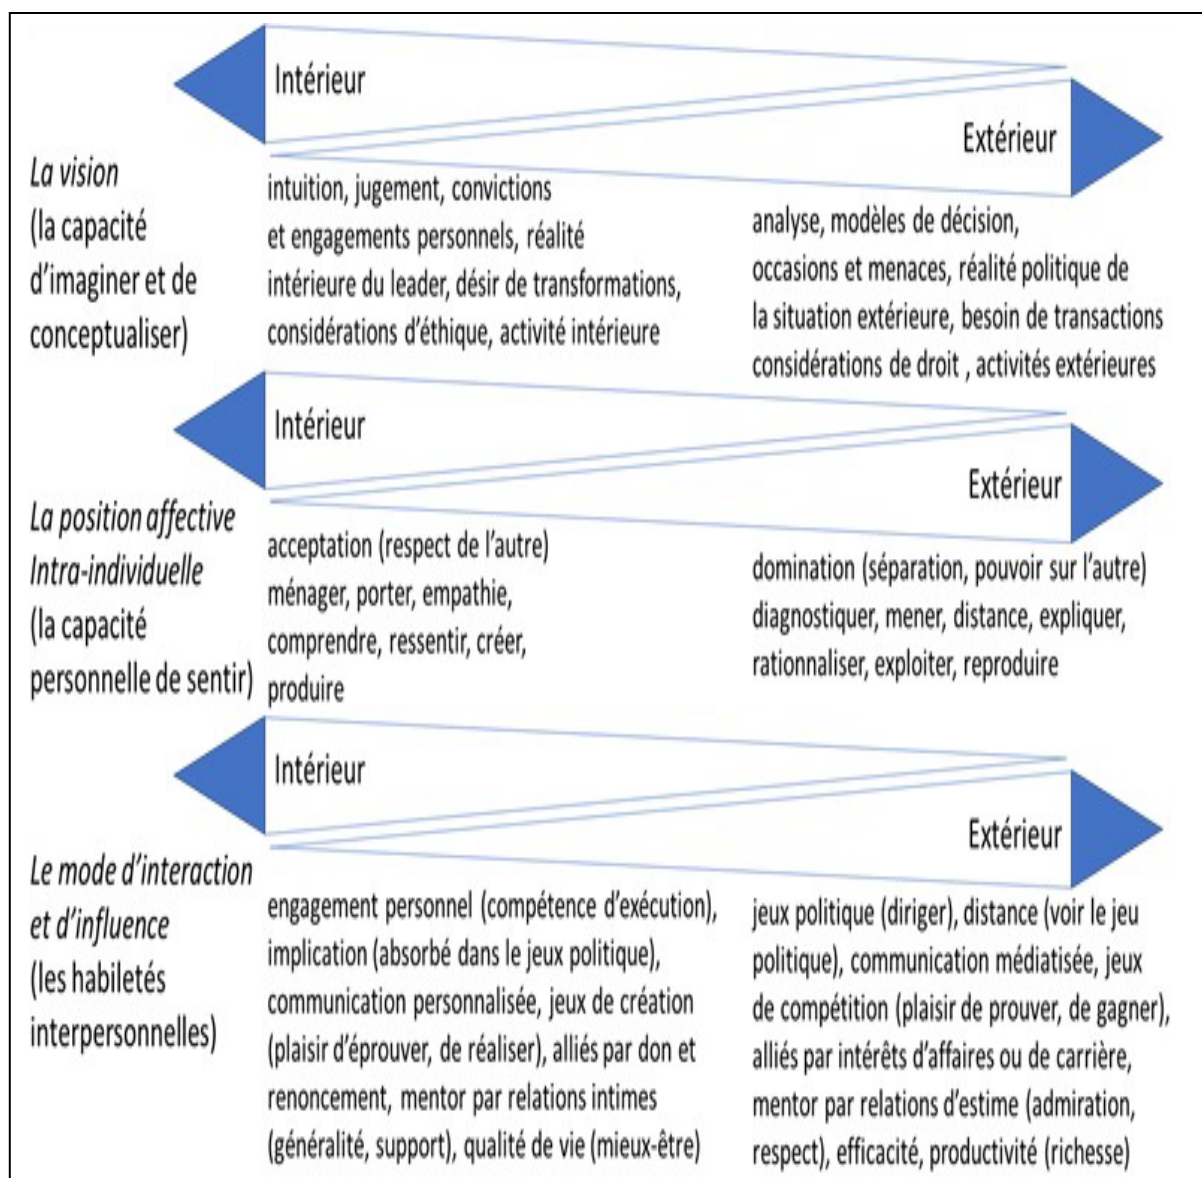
Intérieur

Extérieur

La vision (la capacité d'imaginer et de conceptualiser)

intuition, jugement, convictions et engagements personnels, réalité intérieure du leader, désir de transformations, considérations d'éthique, activité intérieure

analyse, modèles de décision, occasions et menaces, réalité politique de la situation extérieure, besoin de transactions considérations de droit , activités extérieures

Intérieur

Extérieur

La position affective Intra-individuelle (la capacité personnelle de sentir)

acceptation (respect de l'autre) ménager, porter, empathie, comprendre, ressentir, créer, produire

domination (séparation, pouvoir sur l'autre) diagnostiquer, mener, distance, expliquer, rationnaliser, exploiter, reproduire

Intérieur

Extérieur

Le mode d'interaction et d'influence (les habiletés interpersonnelles)

engagement personnel (compétence d'exécution), implication (absorbé dans le jeux politique), communication personnalisée, jeux de création (plaisir d'éprouver, de réaliser), alliés par don et renoncement, mentor par relations intimes (généralité, support), qualité de vie (mieux-être)

jeux politique (diriger), distance (voir le jeu politique), communication médiatisée, jeux de compétition (plaisir de prouver, de gagner), alliés par intérêts d'affaires ou de carrière, mentor par relations d'estime (admiration, respect), efficacité, productivité (richesse)